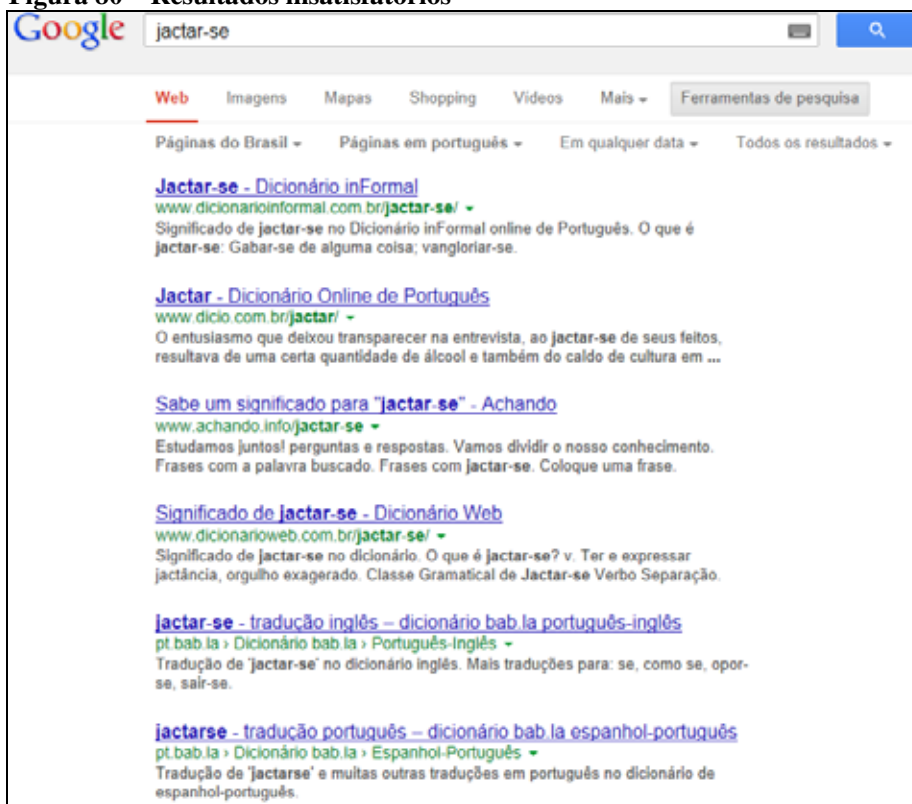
Figura 80 – Resultados insatisfatórios

Google jactar-se

Web Imagens Mapas Shopping Vídeos Mais ▾ Ferramentas de pesquisa

Páginas do Brasil ▾ Páginas em português ▾ Em qualquer data ▾ Todos os resultados ▾

Jactar-se - Dicionário inFormal
www.dicionarioinformal.com.br/jactar-se/ ▾
Significado de jactar-se no Dicionário inFormal online de Português. O que é jactar-se: Gabar-se de alguma coisa; vangloriar-se.

Jactar - Dicionário Online de Português
www.dicio.com.br/jactar/ ▾
O entusiasmo que deixou transparecer na entrevista, ao jactar-se de seus feitos, resultava de uma certa quantidade de álcool e também do caldo de cultura em ...

Sabe um significado para "jactar-se" - Achando
www.achando.info/jactar-se ▾
Estudamos juntos! perguntas e respostas. Vamos dividir o nosso conhecimento. Frases com a palavra buscado. Frases com jactar-se. Coloque uma frase.

Significado de jactar-se - Dicionário Web
www.dicionarioweb.com.br/jactar-se/ ▾
Significado de jactar-se no dicionário. O que é jactar-se? v. Ter e expressar jactância, orgulho exagerado. Classe Gramatical de Jactar-se Verbo Separação.

jactar-se - tradução inglês – dicionário bab.la português-inglês
pt.bab.la › Dicionário bab.la › Português-Inglês ▾
Tradução de 'jactar-se' no dicionário inglês. Mais traduções para: se, como se, opor-se, sair-se.

jactarse - tradução português – dicionário bab.la espanhol-português
pt.bab.la › Dicionário bab.la › Espanhol-Português ▾
Tradução de 'jactarse' e muitas outras traduções em português no dicionário de espanhol-português.